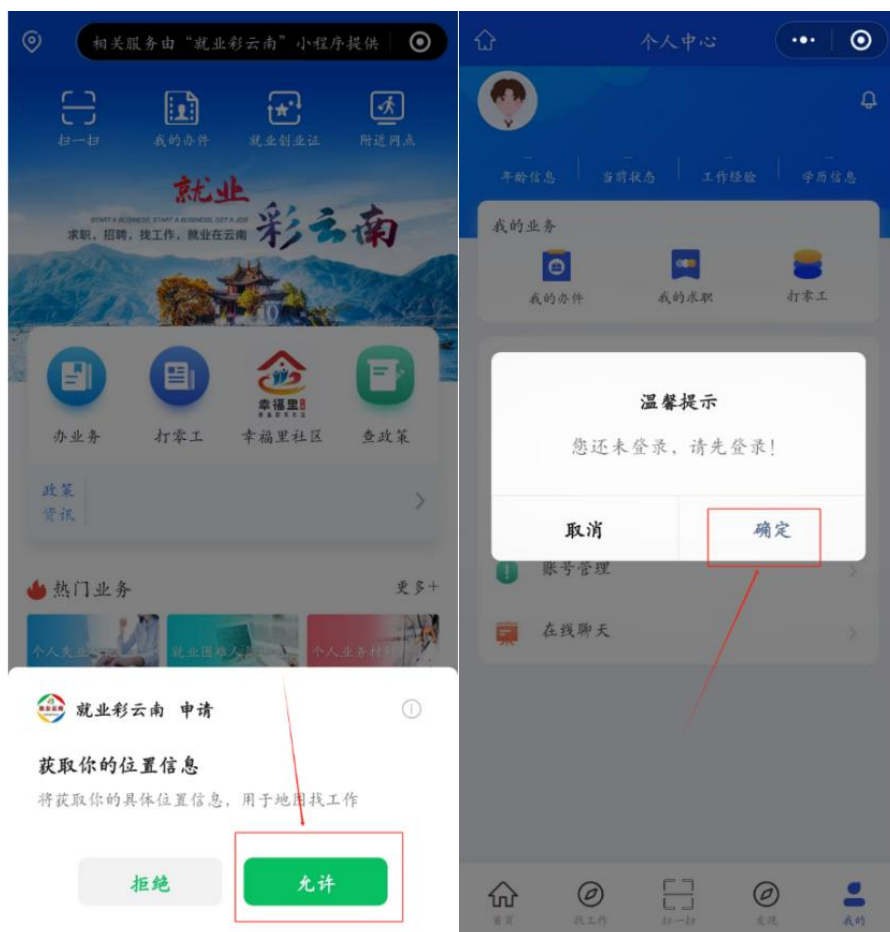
相关服务由"就业彩云南"小程序提供

扫一扫
我的办件
就业创业证
附近网点

就业
彩云南
START A BUSINESS, GET A JOB
求职，招聘，找工作，就业在云南

办业务
打零工
幸福里
幸福里社区
查政策

政策
资讯

热门业务
更多+

个人失业
就业困难人员
个人业务材料

就业彩云南 申请

获取你的位置信息

将获取你的具体位置信息，用于地图找工作

拒绝
允许

个人中心

年龄信息
当前状态
工作经验
学历信息

我的业务
我的办件
我的求职
打零工

温馨提示
您还未登录，请先登录!

取消
确定

账号管理
在线聊天

首页
找工作
扫一扫
发现
我的